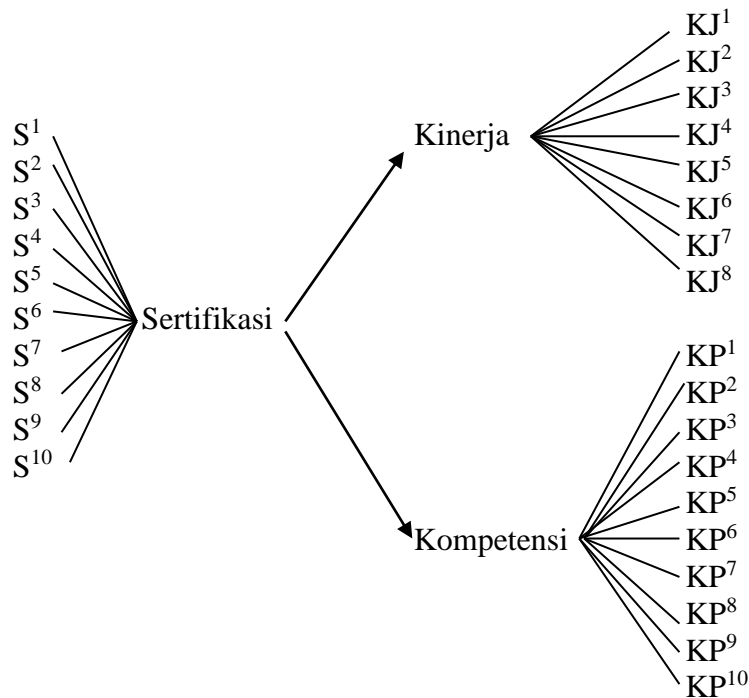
$S^1$
$S^2$
$S^3$
$S^4$
$S^5$
$S^6$
$S^7$
$S^8$
$S^9$
$S^{10}$

Sertifikasi

Kinerja

$KJ^1$
$KJ^2$
$KJ^3$
$KJ^4$
$KJ^5$
$KJ^6$
$KJ^7$
$KJ^8$

Kompetensi

$KP^1$
$KP^2$
$KP^3$
$KP^4$
$KP^5$
$KP^6$
$KP^7$
$KP^8$
$KP^9$
$KP^{10}$